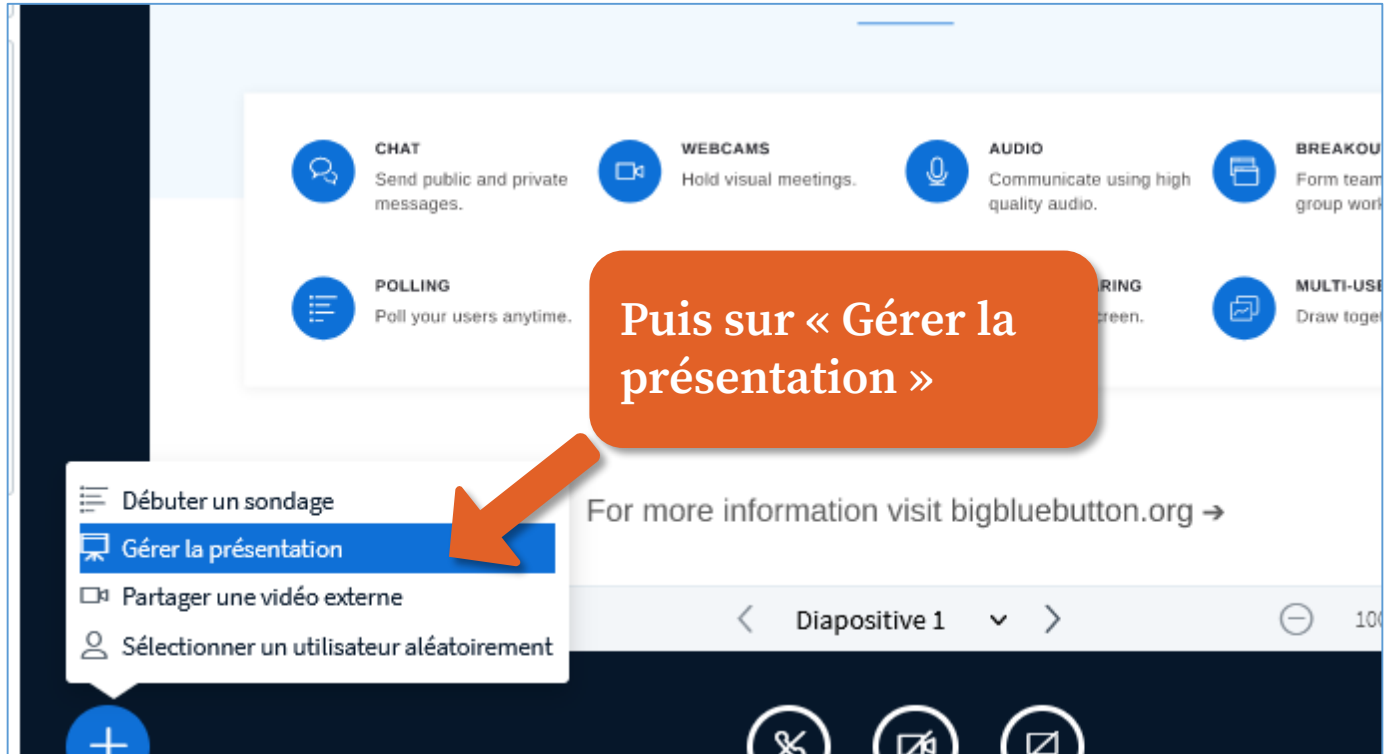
CHAT
Send public and private messages.

WEBCAMS
Hold visual meetings.

AUDIO
Communicate using high quality audio.

BREAKOU
Form team group work

POLLING
Poll your users anytime.

RING
creen.

MULTI-USE
Draw toget

Puis sur « Gérer la présentation »

Débuter un sondage
Gérer la présentation
Partager une vidéo externe
Sélectionner un utilisateur aléatoirement

For more information visit bigbluebutton.org ➔

Diapositive 1

10